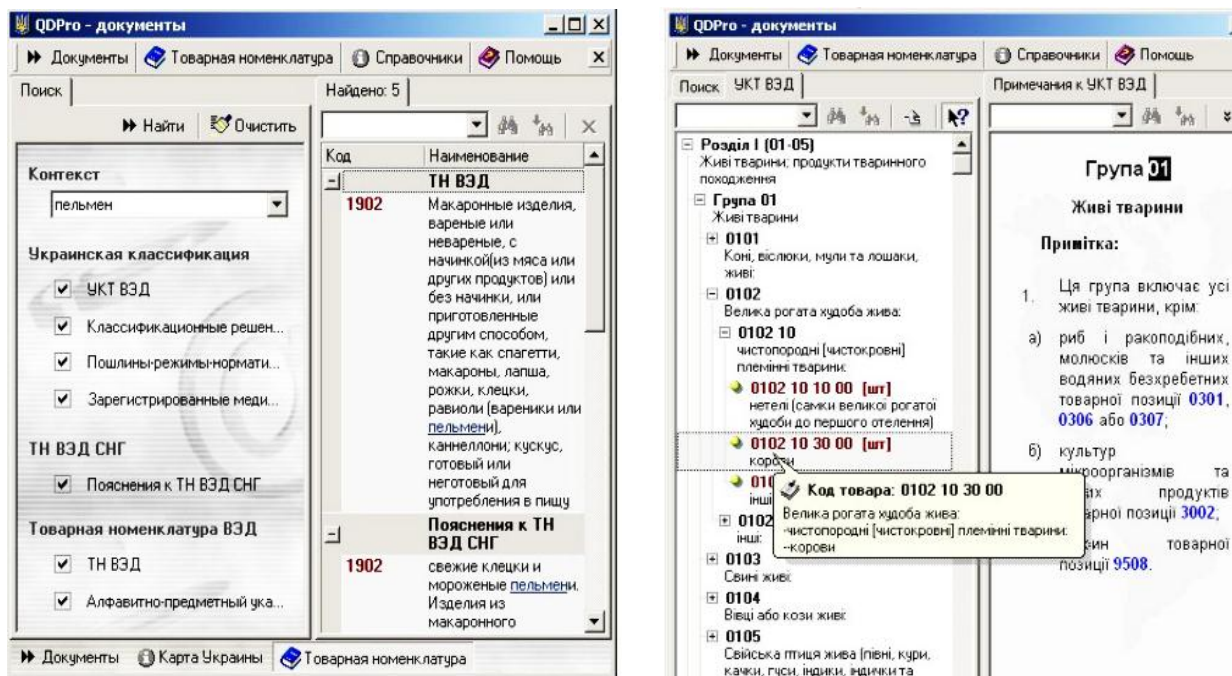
QDPro - документы

Документы | Товарная номенклатура | Справочники | Помощь

Поиск

Найти | Очистить

Контекст

пельмен

Украинская классификация

УКТ ВЭД

Классификационные решен...

Пошлины-режимы-нормати...

Зарегистрированные меди...

ТН ВЭД СНГ

Пояснения к ТН ВЭД СНГ

Товарная номенклатура ВЭД

ТН ВЭД

Алфавитно-предметный ука...

Найдено: 5

| Код | Наименование |
|---|---|
| | ТН ВЭД |
| 1902 | Макаронные изделия, вареные или невареные, с начинкой(из мяса или других продуктов) или без начинки, или приготовленные другим способом, такие как спагетти, макароны, лапша, рожки, клецки, равиоли (вареники или пельмени), каннеллони; кускус, готовый или неготовый для употребления в пищу |
| | Пояснения к ТН ВЭД СНГ |
| 1902 | свежие клецки и мороженые пельмени. Изделия из макаронного |

Документы | Карта Украины | Товарная номенклатура

QDPro - документы

Документы | Товарная номенклатура | Справочники | Помощь

Поиск | УКТ ВЭД

Розділ I (01-05)
Живі тварини; продукти тваринного походження

Група 01
Живі тварини

0101
Коні, віслюки, мули та лошаки, живі:

0102
Велика рогата худоба жива:

0102 10
чистопородні [чистокровні] племінні тварини:

0102 10 10 00 [шт]
нетелі (самки великої рогатої худоби до першого отелення)

0102 10 30 00 [шт]
корови

01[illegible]
інш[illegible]

0102
інші:

0103
Свині живі:

0104
Вівці або кози живі:

0105
Свійська птиця жива (півні, кури, качки, гуси, індики, індички та

Код товара: 0102 10 30 00
Велика рогата худоба жива:
-чистопородні [чистокровні] племінні тварини:
--корови

Примечания к УКТ ВЭД

Група 01

Живі тварини

Примітка:

1. Ця група включає усі живі тварини, крім:

а) риб і ракоподібних, молюсків та інших водяних безхребетних товарної позиції 0301, 0306 або 0307;

б) культур мікроорганізмів та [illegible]их продуктів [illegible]арної позиції 3002;

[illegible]ин товарної позиції 9508.